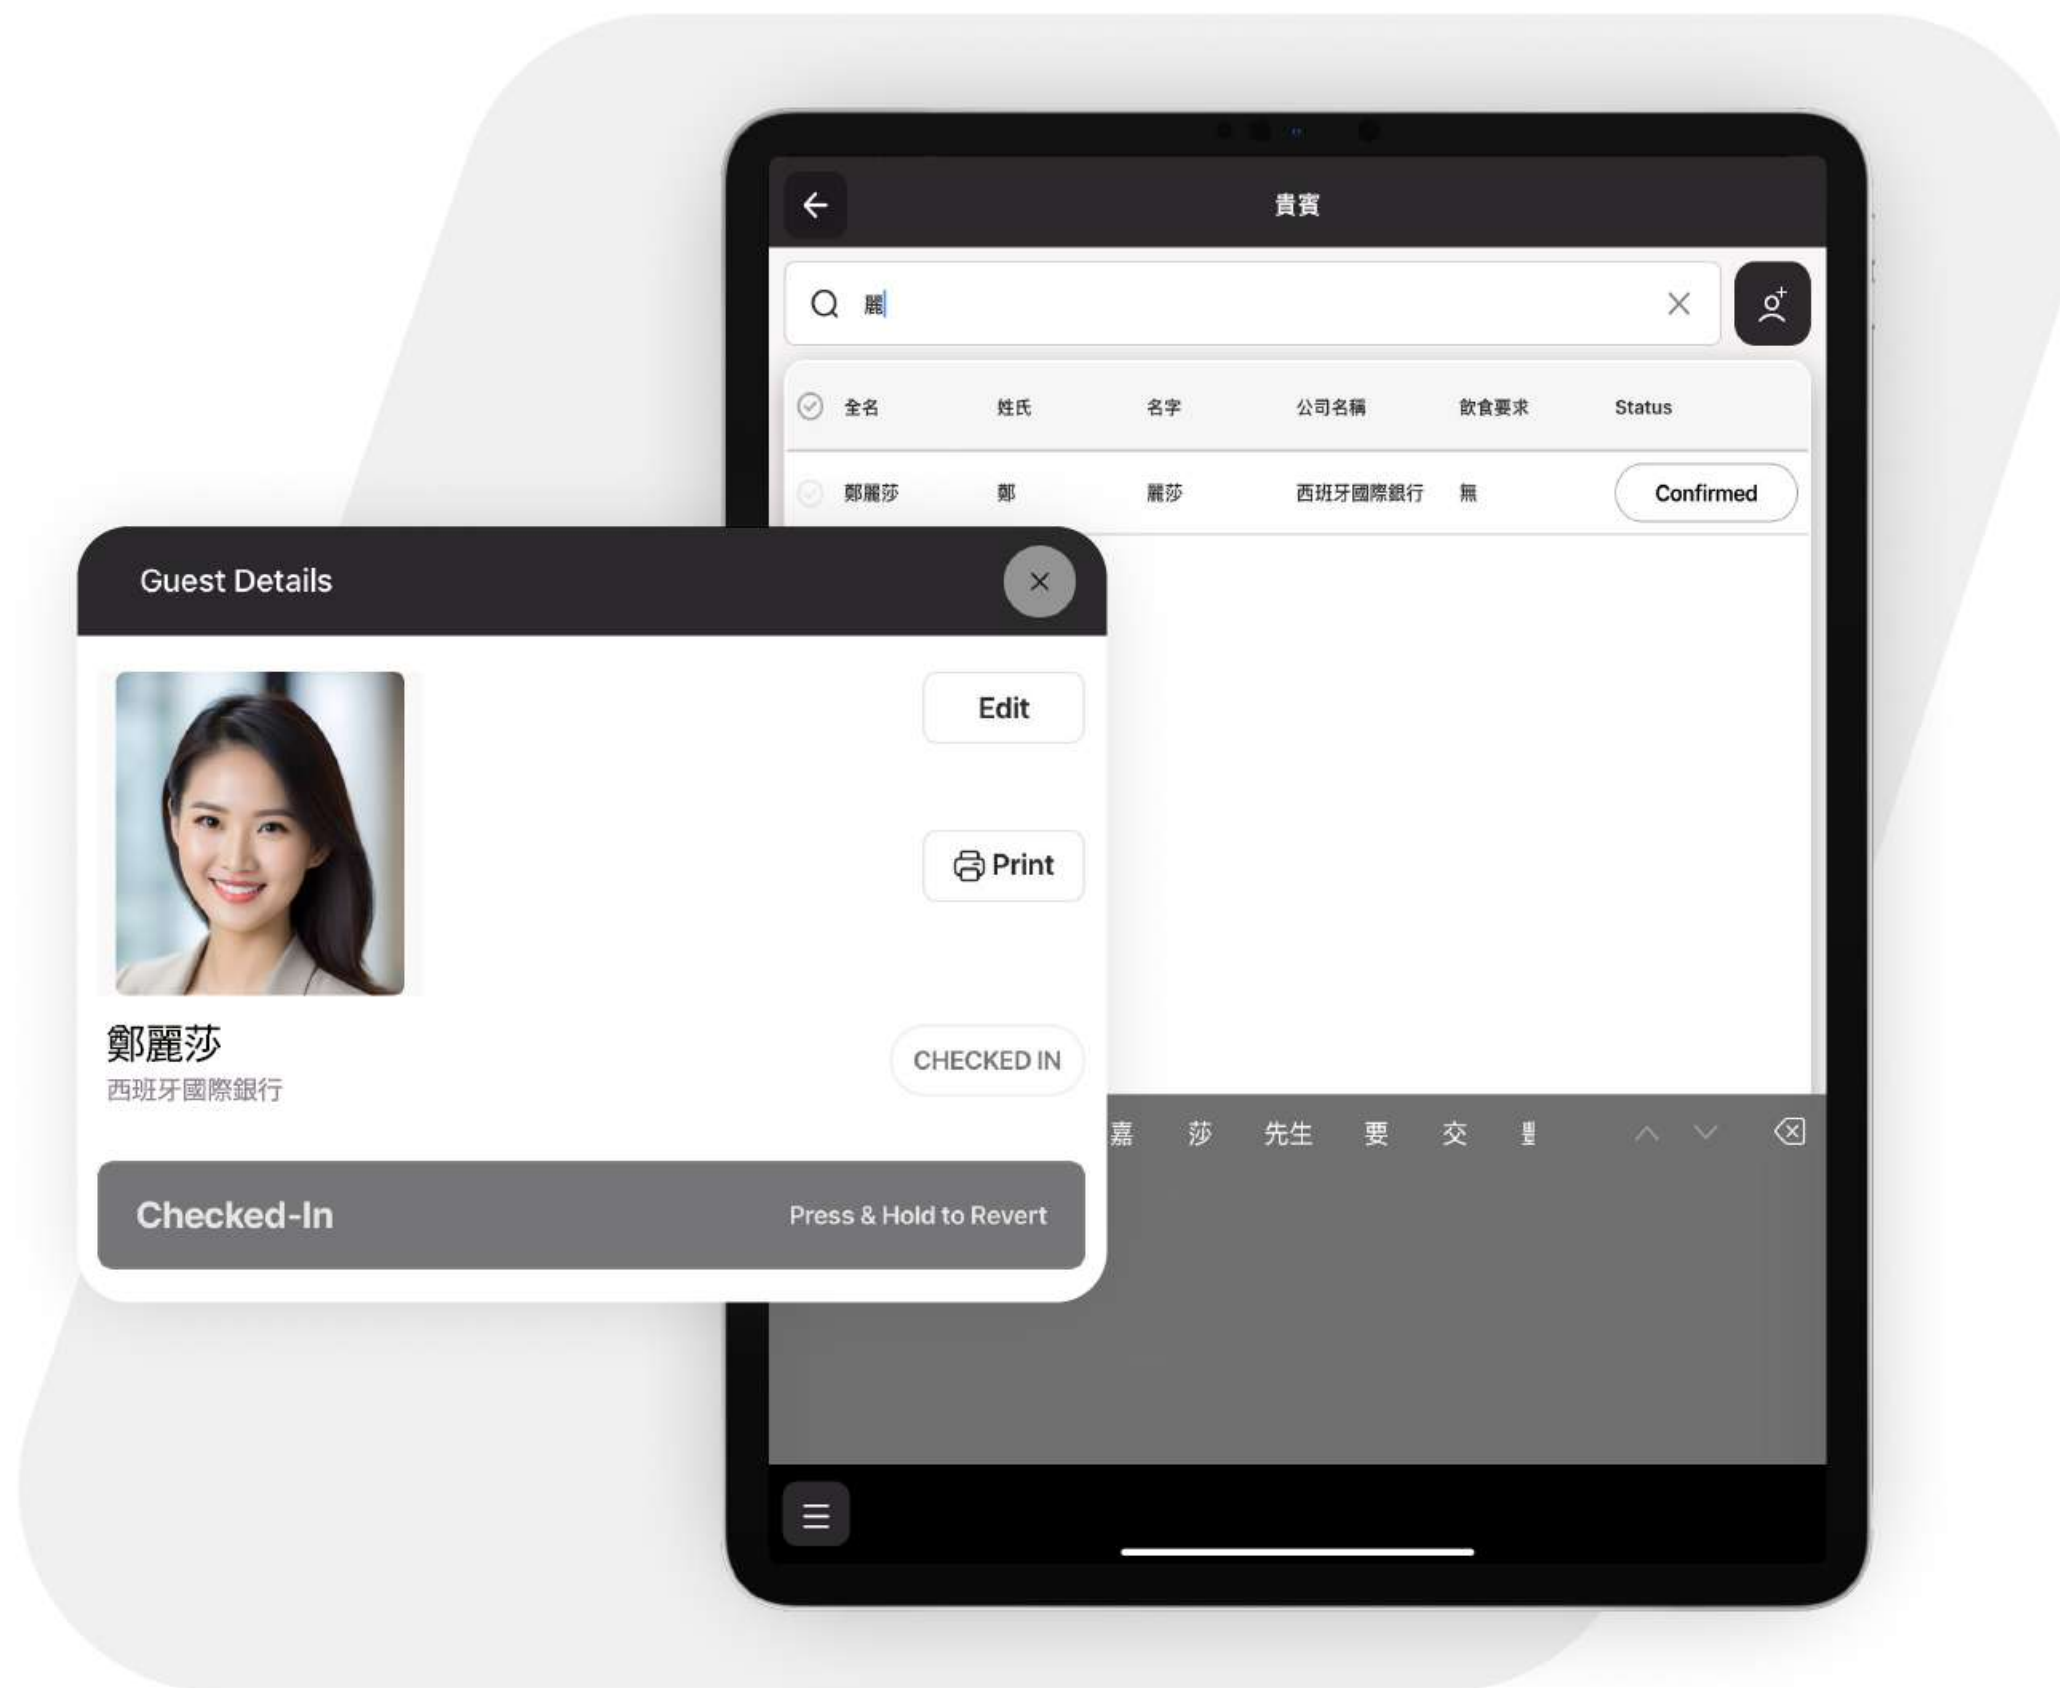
貴賓

麗

| 全名 | 姓氏 | 名字 | 公司名稱 | 飲食要求 | Status |
|---|---|---|---|---|---|
| 鄭麗莎 | 鄭 | 麗莎 | 西班牙國際銀行 | 無 | Confirmed |

嘉 莎 先生 要 交 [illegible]

Guest Details

Edit

Print

鄭麗莎
西班牙國際銀行

CHECKED IN

Checked-In
Press & Hold to Revert